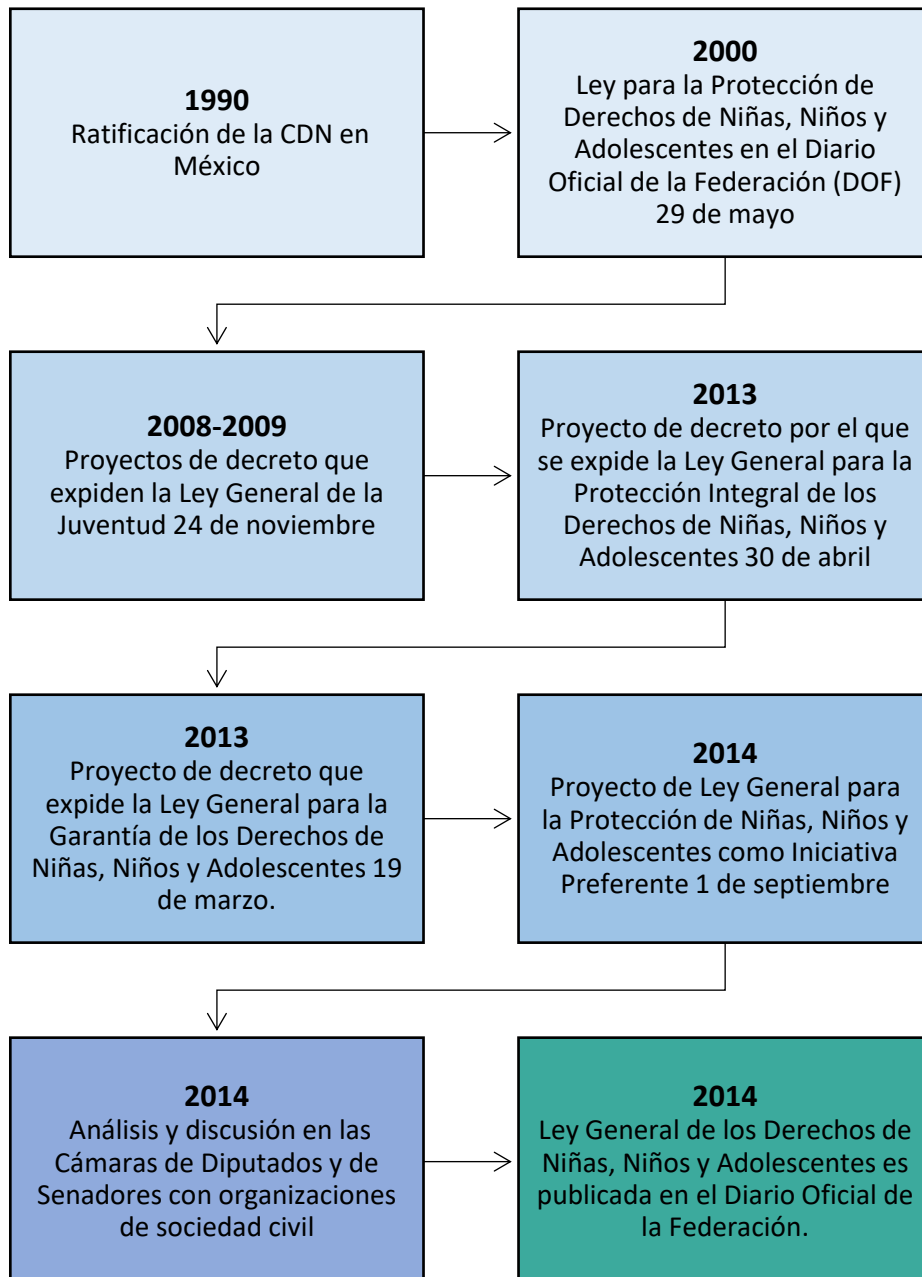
**1990**
Ratificación de la CDN en México

**2000**
Ley para la Protección de Derechos de Niñas, Niños y Adolescentes en el Diario Oficial de la Federación (DOF) 29 de mayo

**2008-2009**
Proyectos de decreto que expiden la Ley General de la Juventud 24 de noviembre

**2013**
Proyecto de decreto por el que se expide la Ley General para la Protección Integral de los Derechos de Niñas, Niños y Adolescentes 30 de abril

**2013**
Proyecto de decreto que expide la Ley General para la Garantía de los Derechos de Niñas, Niños y Adolescentes 19 de marzo.

**2014**
Proyecto de Ley General para la Protección de Niñas, Niños y Adolescentes como Iniciativa Preferente 1 de septiembre

**2014**
Análisis y discusión en las Cámaras de Diputados y de Senadores con organizaciones de sociedad civil

**2014**
Ley General de los Derechos de Niñas, Niños y Adolescentes es publicada en el Diario Oficial de la Federación.